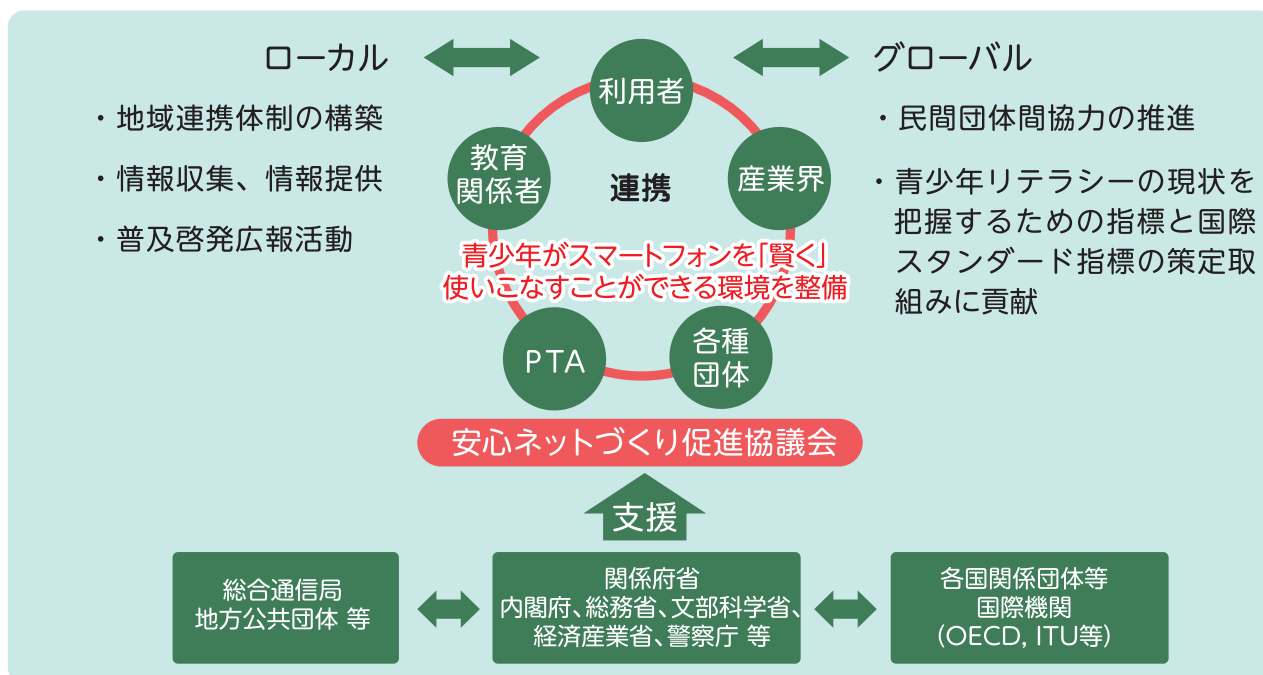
ローカル

・地域連携体制の構築

・情報収集、情報提供

・普及啓発広報活動

利用者

教育関係者

連携

産業界

青少年がスマートフォンを「賢く」使いこなすことができる環境を整備

PTA

各種団体

グローバル

・民間団体間協力の推進

・青少年リテラシーの現状を把握するための指標と国際スタンダード指標の策定取組みに貢献

安心ネットづくり促進協議会

支援

総合通信局
地方公共団体 等

関係府省
内閣府、総務省、文部科学省、経済産業省、警察庁 等

各国関係団体等
国際機関
(OECD, ITU等)